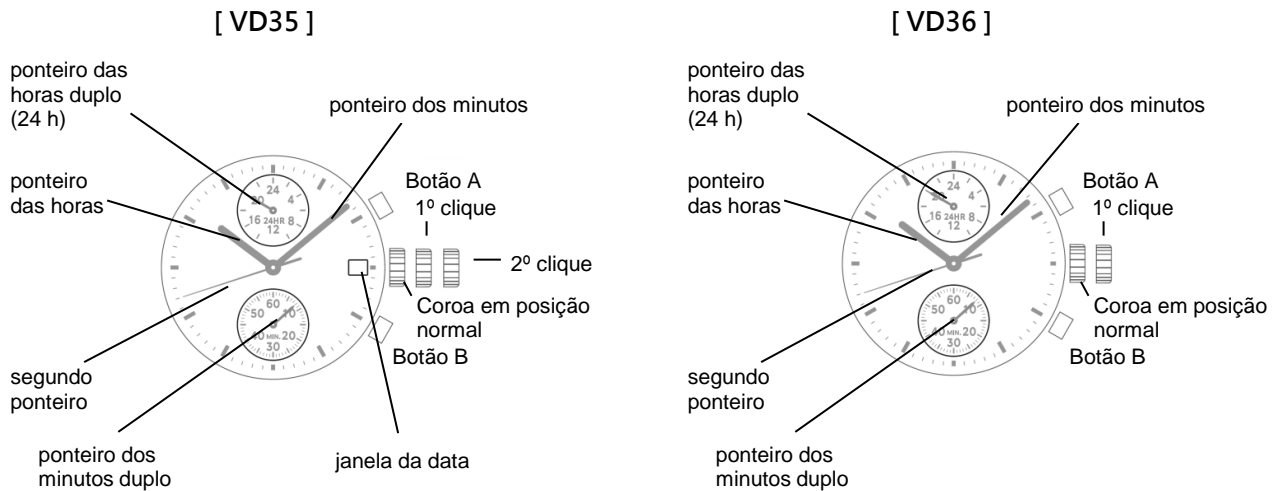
[ VD35 ]

ponteiro das horas duplo (24 h)

ponteiro dos minutos

ponteiro das horas

Botão A

1º clique

2º clique

24
20 4
16 24HR 8
12

60
50 10
40 MIN. 20
30

Coroa em posição normal

Botão B

segundo ponteiro

ponteiro dos minutos duplo

janela da data

[ VD36 ]

ponteiro das horas duplo (24 h)

ponteiro dos minutos

ponteiro das horas

Botão A

1º clique

24
20 4
16 24HR 8
12

60
50 10
40 MIN. 20
30

Coroa em posição normal

Botão B

segundo ponteiro

ponteiro dos minutos duplo